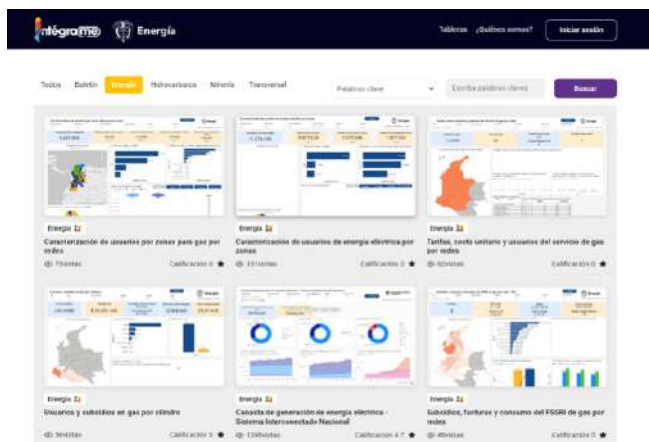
Intégrame Energía

Tableros ¿Quiénes somos? Iniciar sesión

Todos Boletín Energía Hidrocarburos Minería Transversal

Palabras clave Escriba palabras claves Buscar

Energía
Caracterización de usuarios por zonas para gas por redes
73 visitas Calificación 0

Energía
Caracterización de usuarios de energía eléctrica por zonas
131 visitas Calificación 0

Energía
Tarifas, costo unitario y usuarios del servicio de gas por redes
62 visitas Calificación 0

Energía
Usuarios y subsidios en gas por cilindro
56 visitas Calificación 0

Energía
Canasta de generación de energía eléctrica - Sistema Interconectado Nacional
126 visitas Calificación 4.7

Energía
Subsidios, facturas y consumo del FSSRI de gas por redes
46 visitas Calificación 0